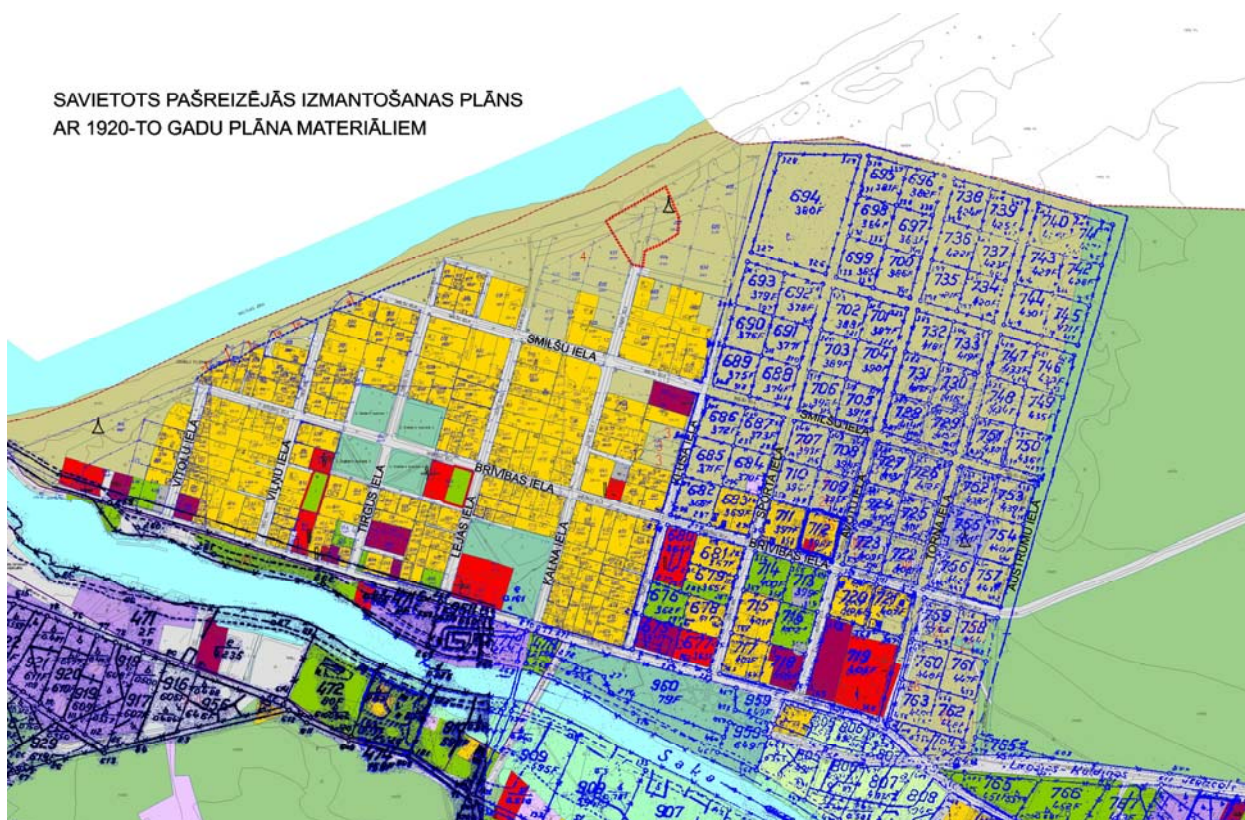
SAVIETOTS PAŠREIZĒJĀS IZMANTOŠANAS PLĀNS
AR 1920-TO GADU PLĀNA MATERIĀLIEM

SMILŠU IELA
SMILŠU IELA
BRĪVĪBAS IELA
BRĪVĪBAS IELA
VĪTOLU IELA
VIĻŅU IELA
TIRGUS IELA
LEJAS IELA
KALNA IELA
KUŠU IELA
SPORTA IELA
TORŅA IELA
AUSTRUMU IELA
Saka

694
695
696
698
697
699
700
736
739
740
738
737
742
735
734
743
744
745
693
692
690
691
702
701
732
733
689
688
703
704
731
730
747
746
706
705
748
749
686
687
707
728
729
751
750
685
684
710
709
708
727
726
752
753
682
683
711
712
724
725
755
754
680
681
679
714
713
723
722
756
757
676
678
715
716
720
721
759
758
677
717
718
719
760
761
763
762
960
959
471
921
920
919
918
917
916
956
929
472
909
908
907
806
807
808
766
765
765